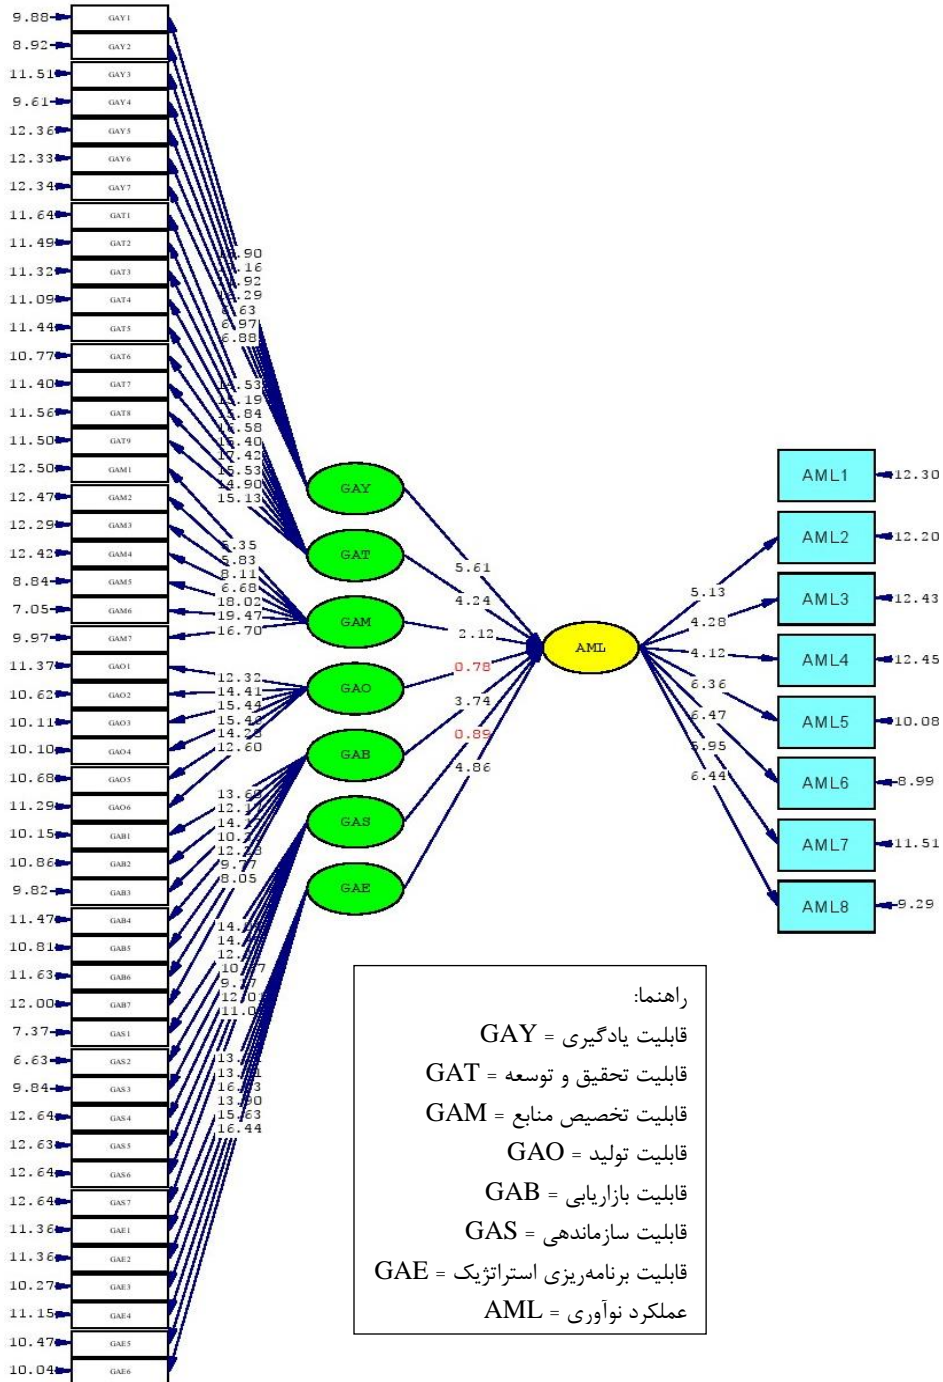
9.88 GAY1
8.92 GAY2
11.51 GAY3
9.61 GAY4
12.36 GAY5
12.33 GAY6
12.34 GAY7
11.64 GAT1
11.49 GAT2
11.32 GAT3
11.09 GAT4
11.44 GAT5
10.77 GAT6
11.40 GAT7
11.56 GAT8
11.50 GAT9
12.50 GAM1
12.47 GAM2
12.29 GAM3
12.42 GAM4
8.84 GAM5
7.05 GAM6
9.97 GAM7
11.37 GAO1
10.62 GAO2
10.11 GAO3
10.10 GAO4
10.68 GAO5
11.29 GAO6
10.15 GAB1
10.86 GAB2
9.82 GAB3
11.47 GAB4
10.81 GAB5
11.63 GAB6
12.00 GAB7
7.37 GAS1
6.63 GAS2
9.84 GAS3
12.64 GAS4
12.63 GAS5
12.64 GAS6
12.64 GAS7
11.36 GAE1
11.36 GAE2
10.27 GAE3
11.15 GAE4
10.47 GAE5
10.04 GAE6

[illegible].90
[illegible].16
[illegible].92
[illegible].29
8.63
6.97
6.88

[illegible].53
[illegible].19
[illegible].84
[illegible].58
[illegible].40
17.42
15.53
14.90
15.13

5.35
5.83
8.11
6.68
18.02
19.47
16.70

12.32
14.41
15.44
15.40
14.2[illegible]
12.60

13.6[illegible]
12.1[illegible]
14.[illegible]
10.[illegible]
12.2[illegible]
9.77
8.05

14.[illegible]
14.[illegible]
12.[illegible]
10.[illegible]7
9.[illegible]7
12.0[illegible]
11.0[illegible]

13.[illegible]
13.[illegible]1
16.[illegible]3
13.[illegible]0
15.63
16.44

GAY
GAT
GAM
GAO
GAB
GAS
GAE

5.61
4.24
2.12
0.78
3.74
0.89
4.86

AML

5.13
4.28
4.12
6.36
6.47
5.95
6.44

AML1 12.30
AML2 12.20
AML3 12.43
AML4 12.45
AML5 10.08
AML6 8.99
AML7 11.51
AML8 9.29

راهنما:
قابلیت یادگیری = GAY
قابلیت تحقیق و توسعه = GAT
قابلیت تخصیص منابع = GAM
قابلیت تولید = GAO
قابلیت بازاریابی = GAB
قابلیت سازماندهی = GAS
قابلیت برنامه‌ریزی استراتژیک = GAE
عملکرد نوآوری = AML